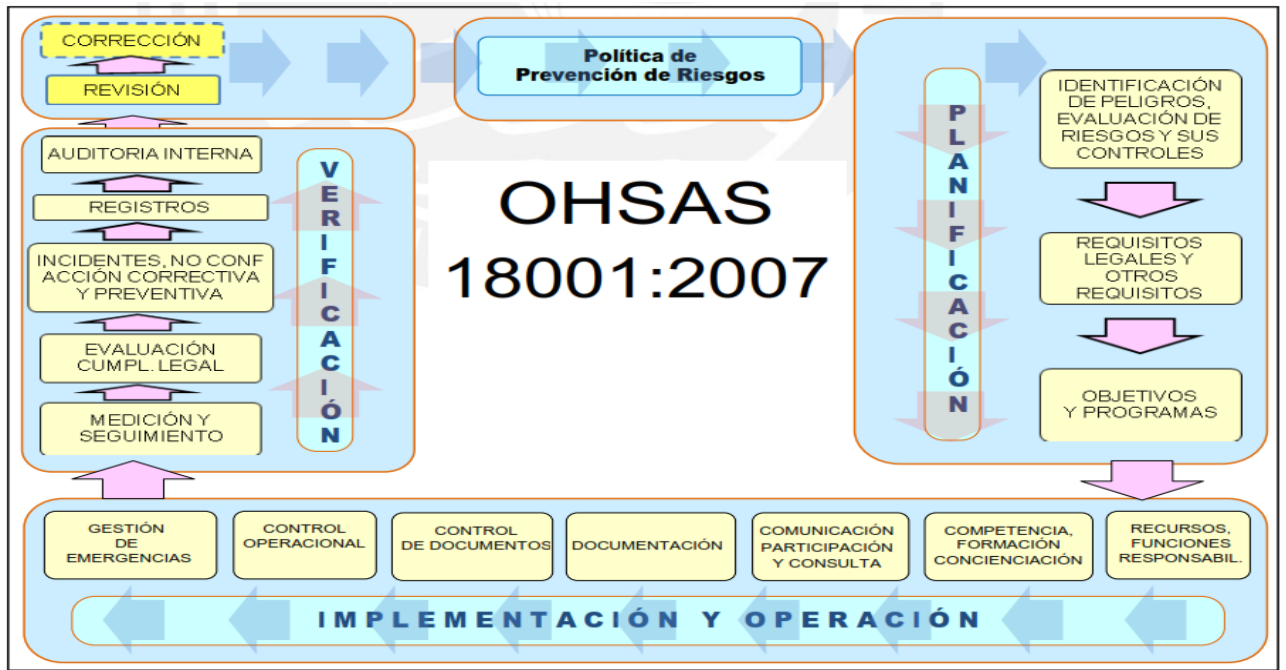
CORRECCIÓN

REVISIÓN

Política de Prevención de Riesgos

AUDITORIA INTERNA

REGISTROS

INCIDENTES, NO CONF ACCIÓN CORRECTIVA Y PREVENTIVA

EVALUACIÓN CUMPL. LEGAL

MEDICIÓN Y SEGUIMIENTO

VERIFICACIÓN

OHSAS 18001:2007

PLANIFICACIÓN

IDENTIFICACIÓN DE PELIGROS, EVALUACIÓN DE RIESGOS Y SUS CONTROLES

REQUISITOS LEGALES Y OTROS REQUISITOS

OBJETIVOS Y PROGRAMAS

GESTIÓN DE EMERGENCIAS

CONTROL OPERACIONAL

CONTROL DE DOCUMENTOS

DOCUMENTACIÓN

COMUNICACIÓN PARTICIPACIÓN Y CONSULTA

COMPETENCIA, FORMACIÓN CONCIENCIACIÓN

RECURSOS, FUNCIONES RESPONSABIL.

IMPLEMENTACIÓN Y OPERACIÓN